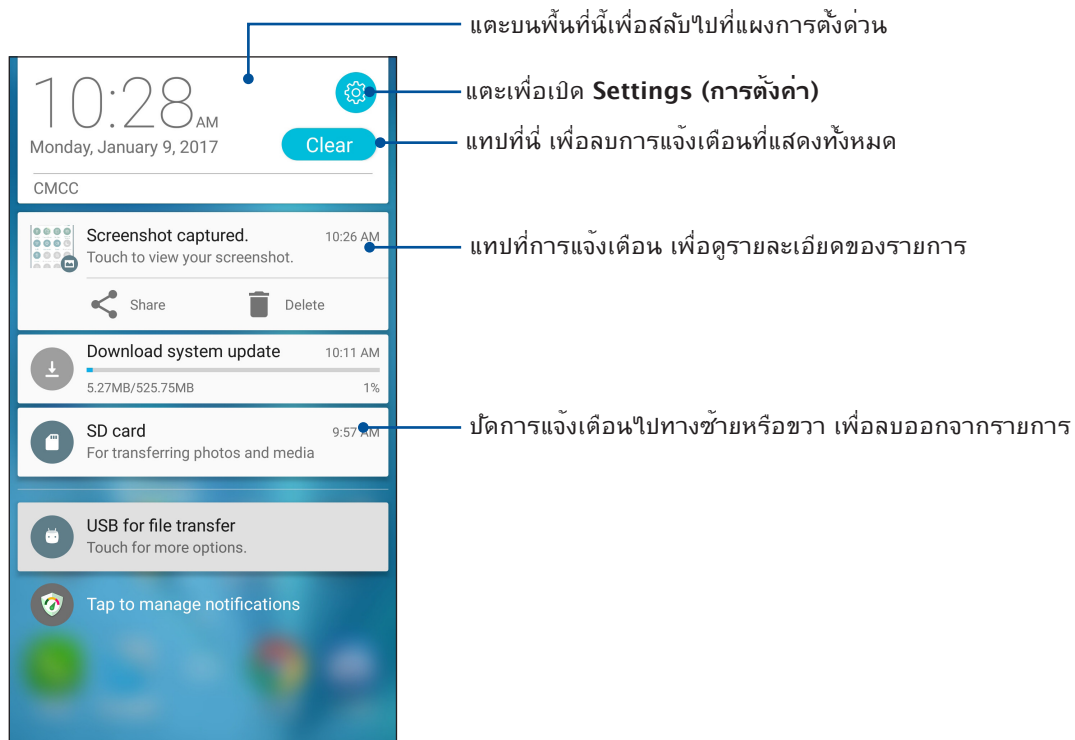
10:28 AM
Monday, January 9, 2017
Clear
CMCC

แตะบนพื้นที่นี้เพื่อสลับไปที่แผงการตั้งด่วน

แตะเพื่อเปิด **Settings (การตั้งค่า)**

แทปที่นี่ เพื่อลบการแจ้งเตือนที่แสดงทั้งหมด

Screenshot captured. 10:26 AM
Touch to view your screenshot.
Share Delete

แทปที่การแจ้งเตือน เพื่อดูรายละเอียดของรายการ

Download system update 10:11 AM
5.27MB/525.75MB 1%

SD card 9:57 AM
For transferring photos and media

ปัดการแจ้งเตือนไปทางซ้ายหรือขวา เพื่อลบออกจากรายการ

USB for file transfer
Touch for more options.

Tap to manage notifications